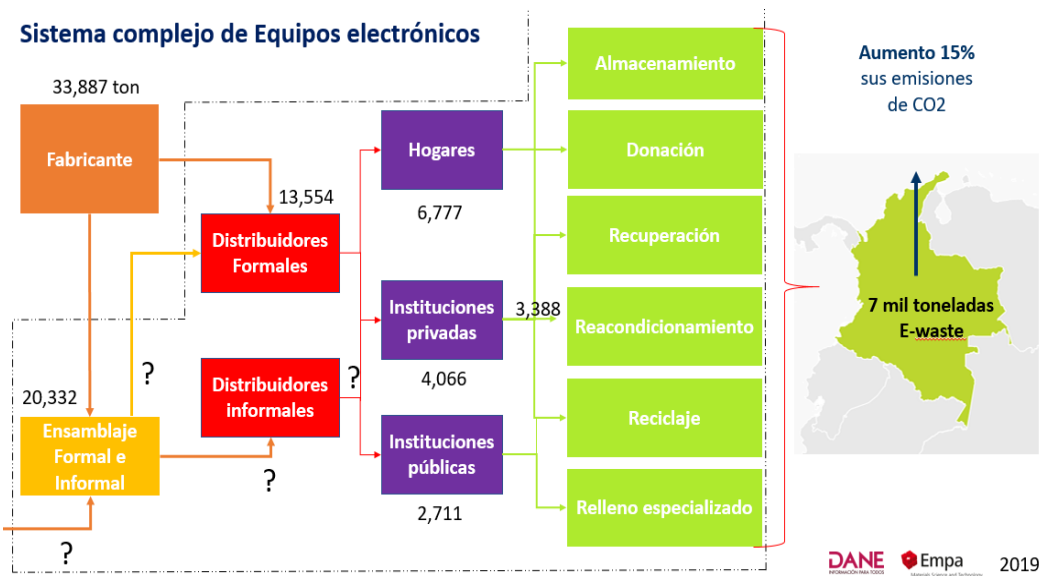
Sistema complejo de Equipos electrónicos

33,887 ton

Fabricante

13,554

Distribuidores Formales

20,332

Ensamblaje Formal e Informal

?

Distribuidores informales

?

?

?

Hogares

6,777

Instituciones privadas

3,388

4,066

Instituciones públicas

2,711

Almacenamiento

Donación

Recuperación

Reacondicionamiento

Reciclaje

Relleno especializado

Aumento 15% sus emisiones de CO2

7 mil toneladas E-waste

DANE INFORMACIÓN PARA TODOS

Empa Materials Science and Technology

2019